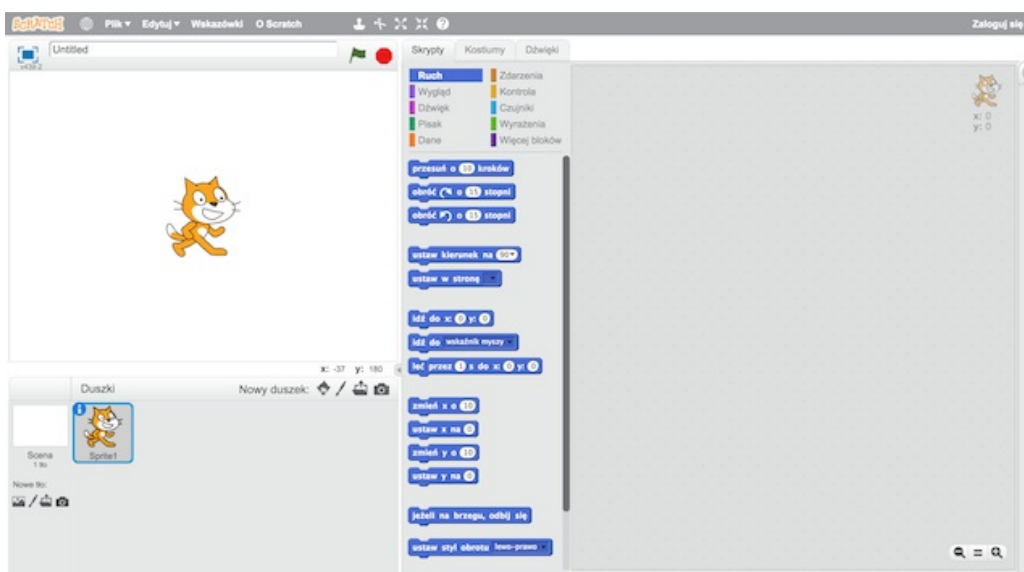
SCRATCH Plik ▾ Edytuj ▾ Wskazówki O Scratch

Zaloguj się

Untitled

v438.2

Skrypty Kostiumy Dźwięki

Ruch
Wygląd
Dźwięk
Pisak
Dane
Zdarzenia
Kontrola
Czujniki
Wyrażenia
Więcej bloków

przesuń o 10 kroków
obróć ↻ o 15 stopni
obróć ↺ o 15 stopni

ustaw kierunek na 90▾
ustaw w stronę ▾

idź do x: 0 y: 0
idź do wskaźnik myszy ▾
leć przez 1 s do x: 0 y: 0

zmień x o 10
ustaw x na 0
zmień y o 10
ustaw y na 0

jeżeli na brzegu, odbij się

ustaw styl obrotu lewo-prawo ▾

x: 0
y: 0

x: -37 y: 180

Duszki
Nowy duszek:

Scena
1 tło

Sprite1

Nowe tło: